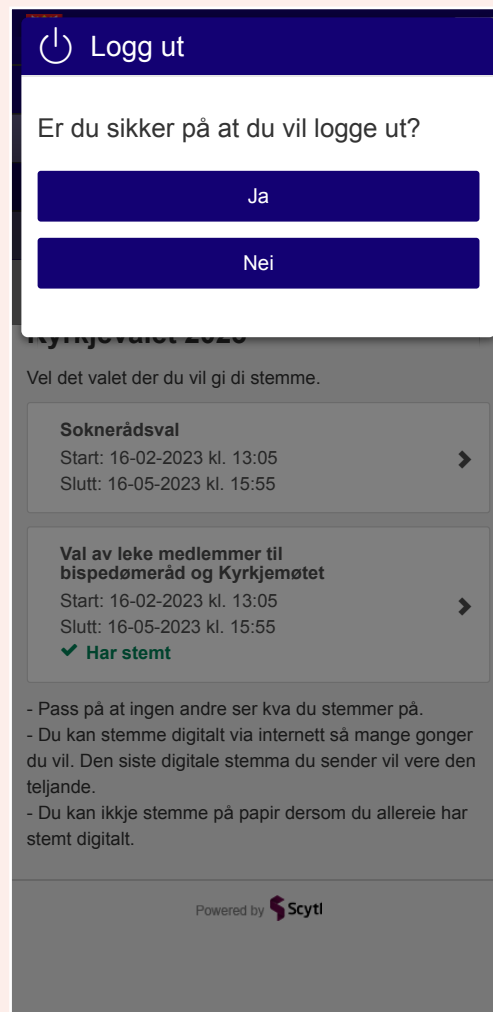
Logg ut

Er du sikker på at du vil logge ut?

Ja

Nei

Kyrkjevalet 2023

Vel det valet der du vil gi di stemme.

Soknerådsval
Start: 16-02-2023 kl. 13:05
Slutt: 16-05-2023 kl. 15:55

Val av leke medlemmer til bispedømeråd og Kyrkjemøtet
Start: 16-02-2023 kl. 13:05
Slutt: 16-05-2023 kl. 15:55
Har stemt

- Pass på at ingen andre ser kva du stemmer på.
- Du kan stemme digitalt via internett så mange gonger du vil. Den siste digitale stemma du sender vil vere den teljande.
- Du kan ikkje stemme på papir dersom du allereie har stemt digitalt.

Powered by Scytl